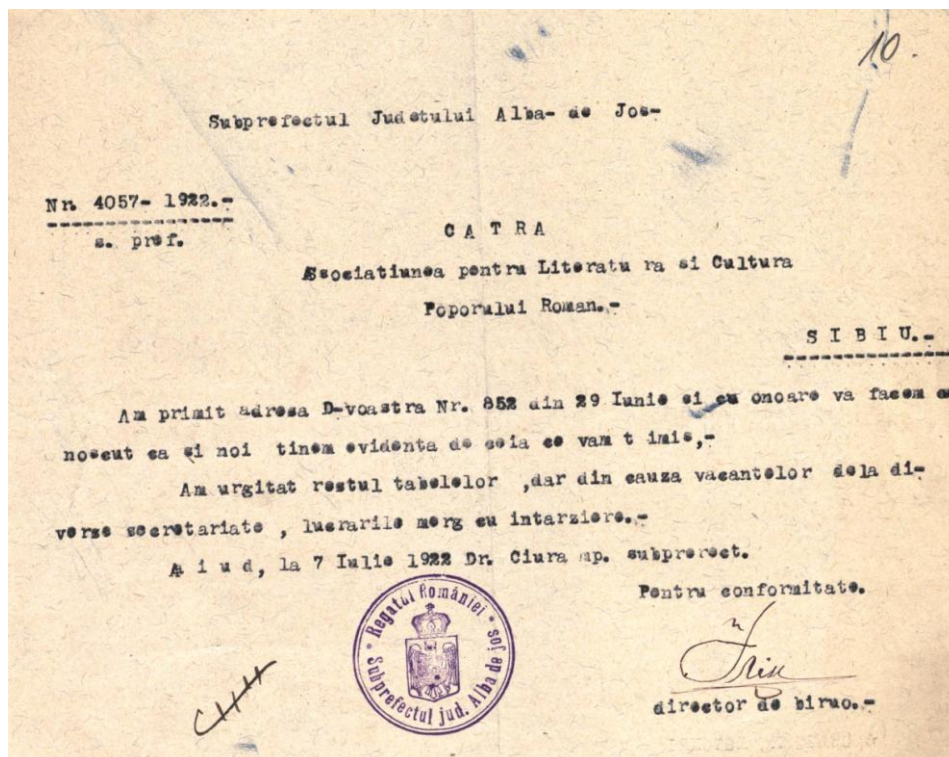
10.

Subprefectul Judetului Alba- de Jos-

Nr. 4057- 1922.-
s. pref.

C A T R A

Asociatiunea pentru Literatu ra si Cultura

Poporului Roman.-

S I B I U.-

Am primit adresa D-voastra Nr. 852 din 29 Iunie si cu onoare va facem c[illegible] noscut ca si noi tinem evidenta de ceia ce vam t imis,-

Am urgitat restul tabelelor ,dar din cauza vacantelor dela diverse secretariate , lucrarile merg cu intarziere.-

A i u d, la 7 Iulie 1922 Dr. Ciura mp. subprefect.

Pentru conformitate.

Regatul României
Subprefectul jud. Alba de jos

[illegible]

director de birou.-